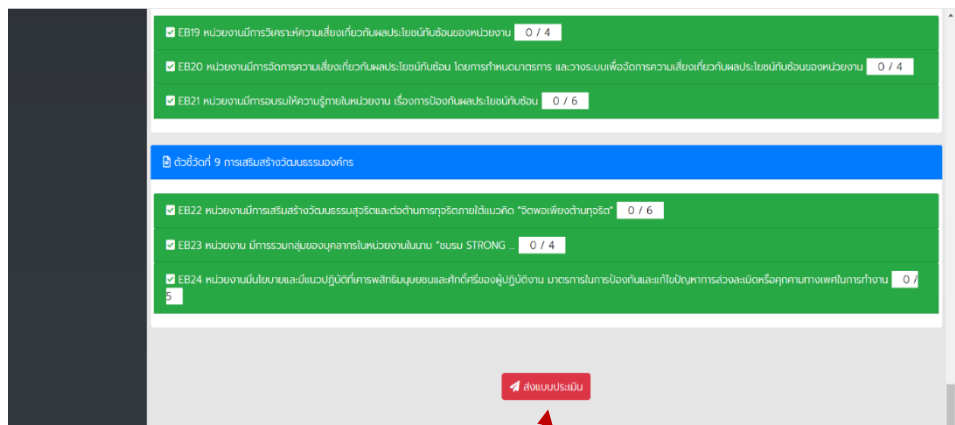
EB19 หน่วยงานมีการวิเคราะห์ความเสี่ยงเกี่ยวกับผลประโยชน์ทับซ้อนของหน่วยงาน 0 / 4

EB20 หน่วยงานมีการจัดการความเสี่ยงเกี่ยวกับผลประโยชน์ทับซ้อน โดยการกำหนดมาตรการ และวางระบบเพื่อจัดการความเสี่ยงเกี่ยวกับผลประโยชน์ทับซ้อนของหน่วยงาน 0 / 4

EB21 หน่วยงานมีการอบรมให้ความรู้ภายในหน่วยงาน เรื่องการป้องกันผลประโยชน์ทับซ้อน 0 / 6

ตัวชี้วัดที่ 9 การเสริมสร้างวัฒนธรรมองค์กร

EB22 หน่วยงานมีการเสริมสร้างวัฒนธรรมสุจริตและต่อต้านการทุจริตภายใต้แนวคิด "จิตพอเพียงต้านทุจริต" 0 / 6

EB23 หน่วยงาน มีการรวมกลุ่มของบุคลากรในหน่วยงานในนาม "ชมรม STRONG ... 0 / 4

EB24 หน่วยงานมีนโยบายและมีแนวปฏิบัติที่เคารพสิทธิมนุษยชนและศักดิ์ศรีของผู้ปฏิบัติงาน มาตรการในการป้องกันและแก้ไขปัญหาการล่วงละเมิดหรือคุกคามทางเพศในการทำงาน 0 / 5

ส่งแบบประเมิน